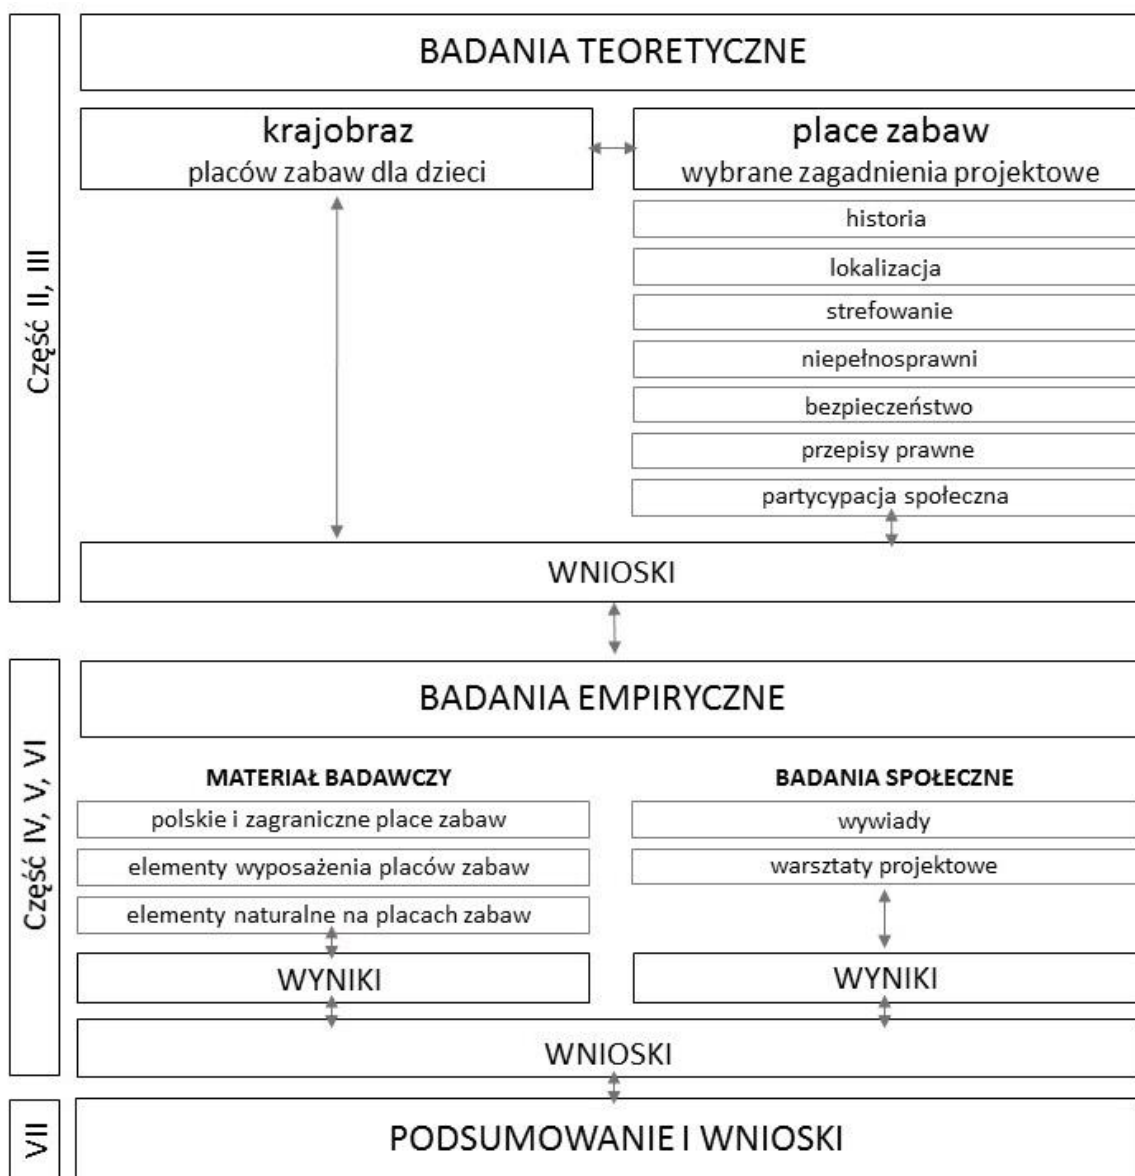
Część II, III

BADANIA TEORETYCZNE

krajobraz
placów zabaw dla dzieci

place zabaw
wybrane zagadnienia projektowe

historia

lokalizacja

strefowanie

niepełnosprawni

bezpieczeństwo

przepisy prawne

partycypacja społeczna

WNIOSKI

Część IV, V, VI

BADANIA EMPIRYCZNE

MATERIAŁ BADAWCZY

polskie i zagraniczne place zabaw

elementy wyposażenia placów zabaw

elementy naturalne na placach zabaw

WYNIKI

BADANIA SPOŁECZNE

wywiady

warsztaty projektowe

WYNIKI

WNIOSKI

VII

PODSUMOWANIE I WNIOSKI